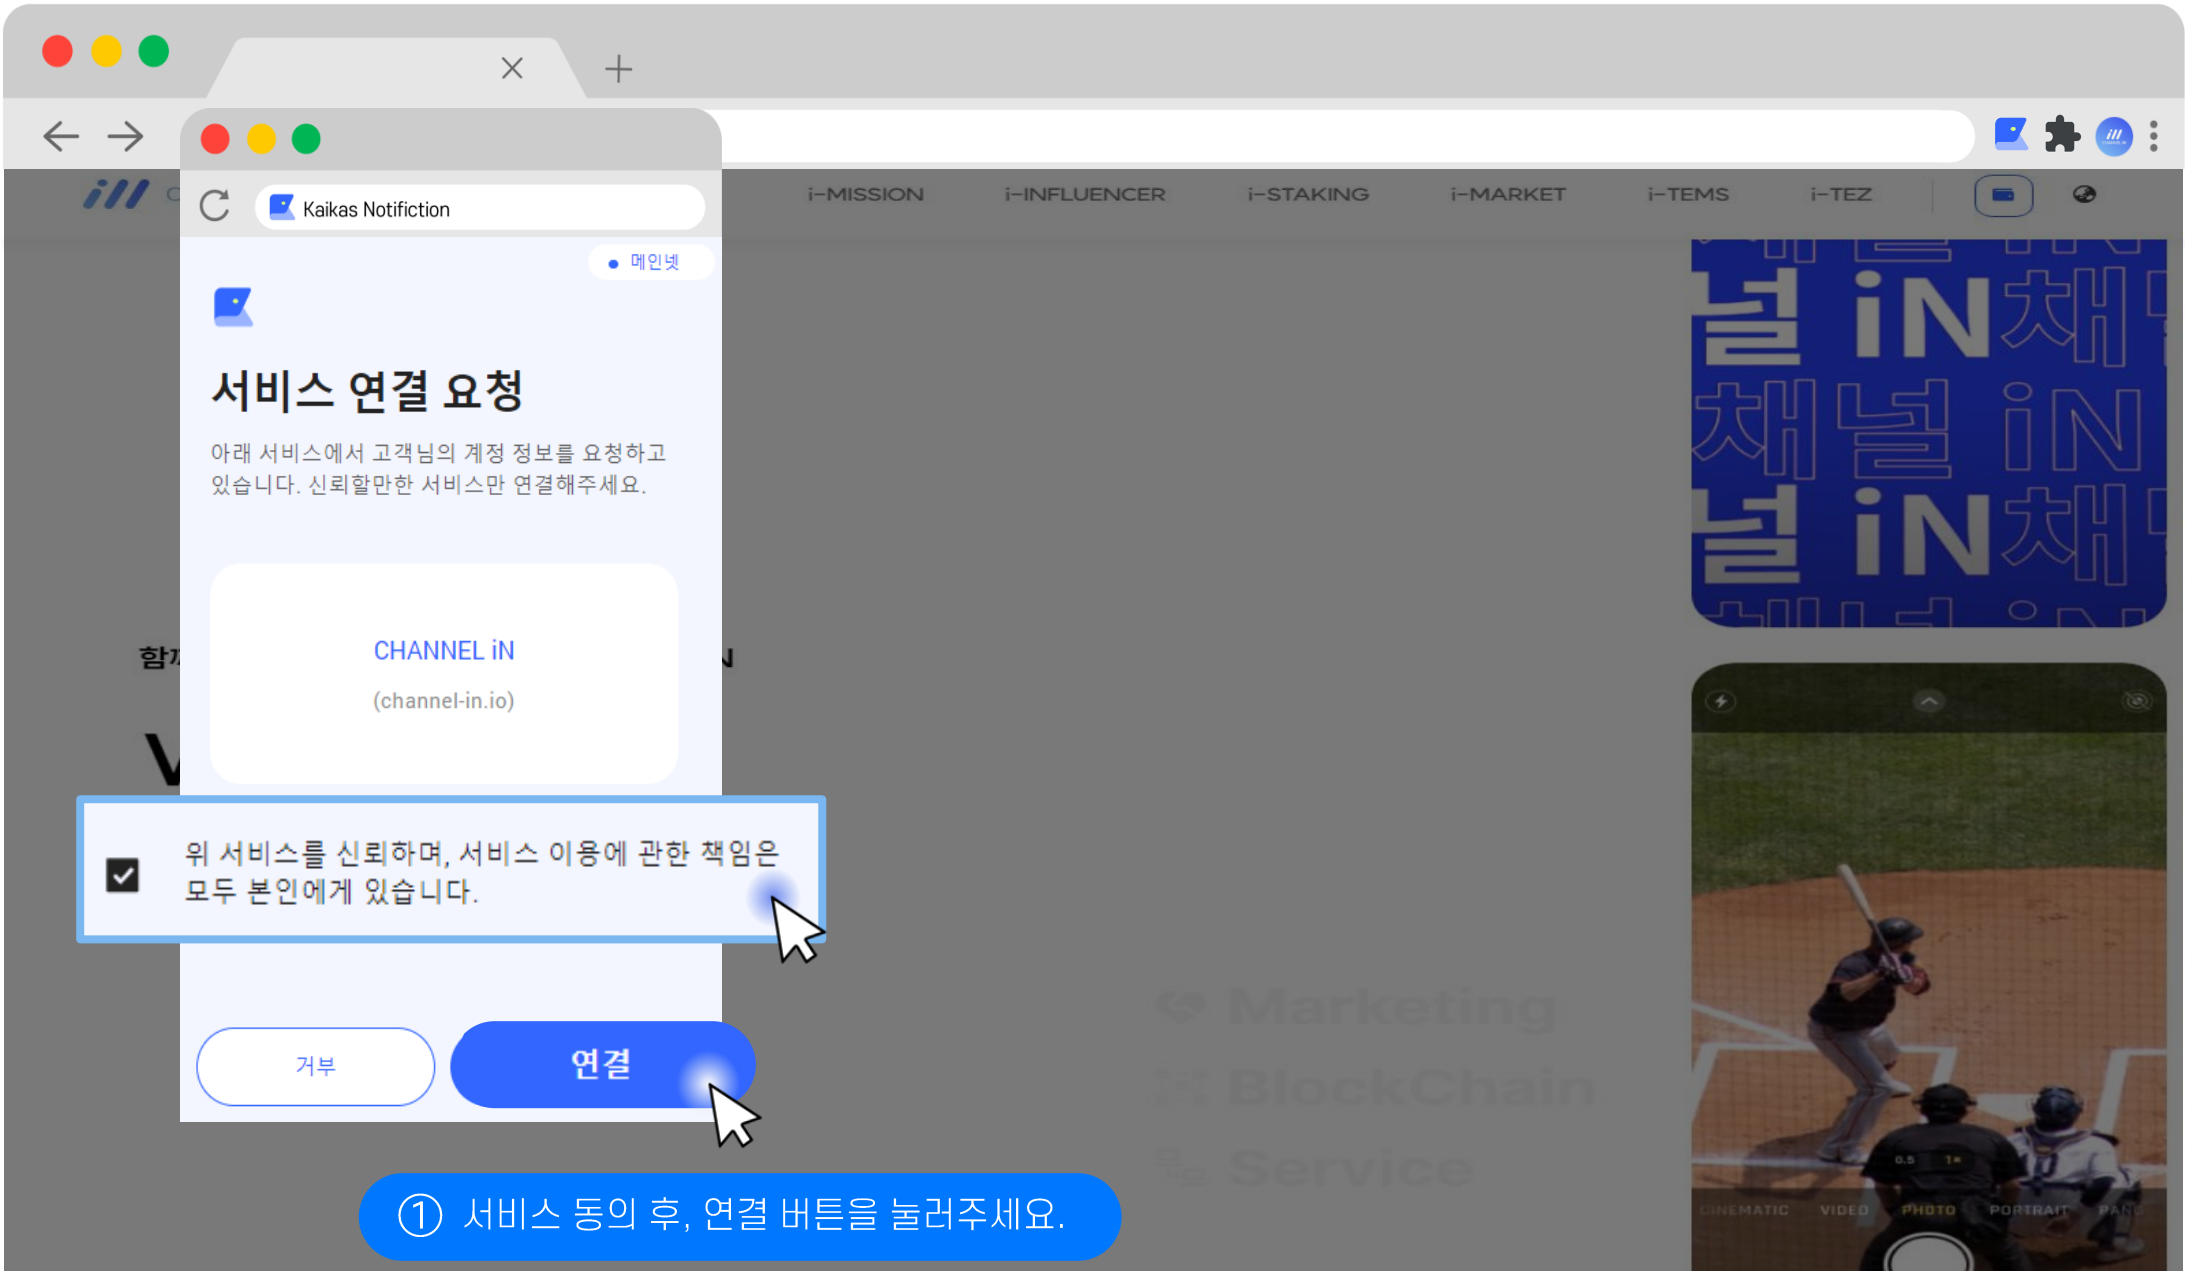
Kaikas Notifiction

i-MISSION i-INFLUENCER i-STAKING i-MARKET i-TEMS i-TEZ

메인넷

서비스 연결 요청

아래 서비스에서 고객님의 계정 정보를 요청하고 있습니다. 신뢰할만한 서비스만 연결해주세요.

CHANNEL iN

(channel-in.io)

위 서비스를 신뢰하며, 서비스 이용에 관한 책임은 모두 본인에게 있습니다.

거부

연결

① 서비스 동의 후, 연결 버튼을 눌러주세요.

Marketing
BlockChain
Service

CINEMATIC VIDEO PHOTO PORTRAIT